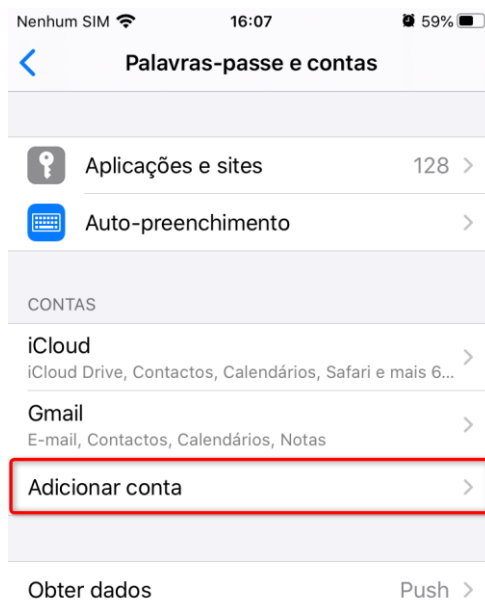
Nenhum SIM 16:07 59%

Palavras-passe e contas

Aplicações e sites 128 >

Auto-preenchimento >

CONTAS

iCloud
iCloud Drive, Contactos, Calendários, Safari e mais 6...

Gmail
E-mail, Contactos, Calendários, Notas

Adicionar conta >

Obter dados Push >